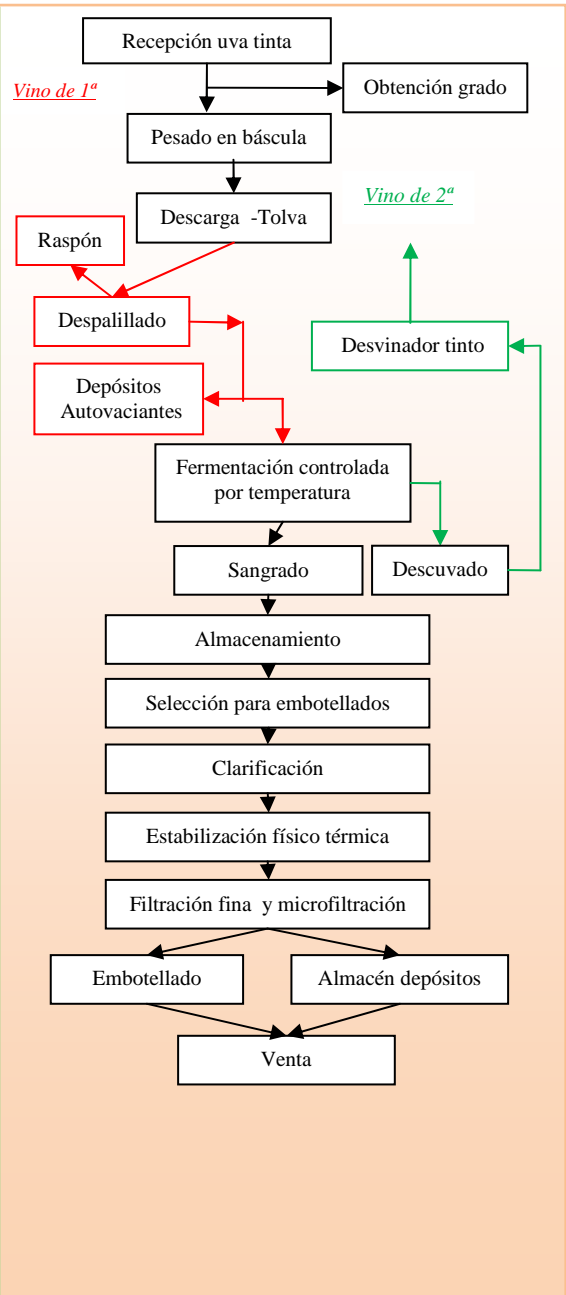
Recepción uva tinta

Vino de 1ª

Obtención grado

Pesado en báscula

Vino de 2ª

Descarga -Tolva

Raspón

Despalillado

Desvinador tinto

Depósitos Autovaciantes

Fermentación controlada por temperatura

Sangrado

Descuvado

Almacenamiento

Selección para embotellados

Clarificación

Estabilización físico térmica

Filtración fina y microfiltración

Embotellado

Almacén depósitos

Venta